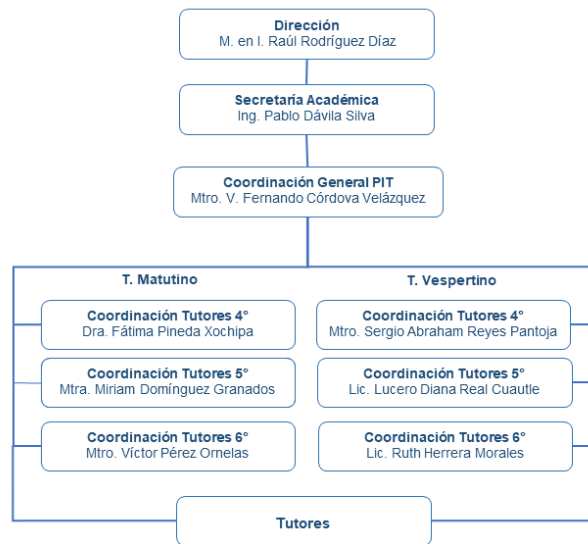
Dirección
M. en I. Raúl Rodríguez Díaz

Secretaría Académica
Ing. Pablo Dávila Silva

Coordinación General PIT
Mtro. V. Fernando Córdova Velázquez

T. Matutino

Coordinación Tutores 4°
Dra. Fátima Pineda Xochipa

Coordinación Tutores 5°
Mtra. Miriam Domínguez Granados

Coordinación Tutores 6°
Mtro. Víctor Pérez Ornelas

T. Vespertino

Coordinación Tutores 4°
Mtro. Sergio Abraham Reyes Pantoja

Coordinación Tutores 5°
Lic. Lucero Diana Real Cuautle

Coordinación Tutores 6°
Lic. Ruth Herrera Morales

Tutores